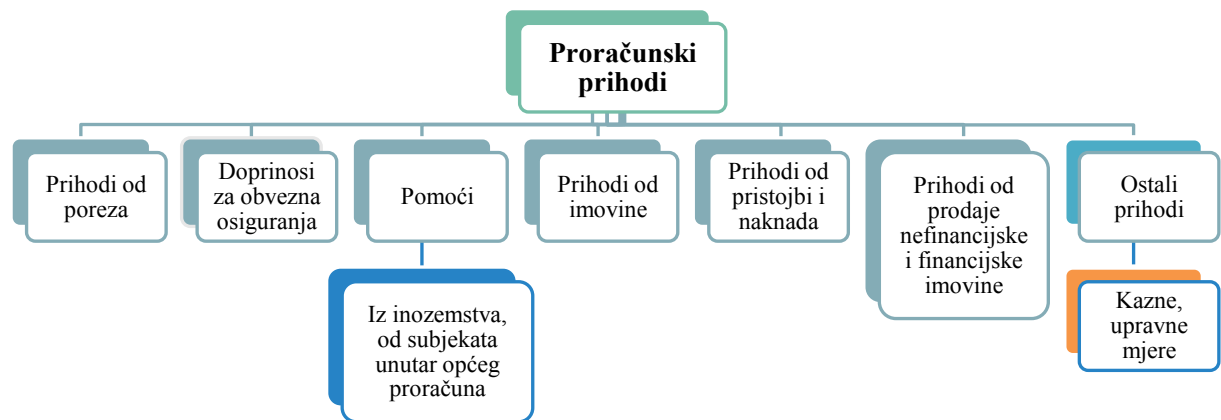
Proračunski prihodi

Prihodi od poreza

Doprinosi za obvezna osiguranja

Pomoći

Iz inozemstva, od subjekata unutar općeg proračuna

Prihodi od imovine

Prihodi od pristojbi i naknada

Prihodi od prodaje nefinancijske i financijske imovine

Ostali prihodi

Kazne, upravne mjere